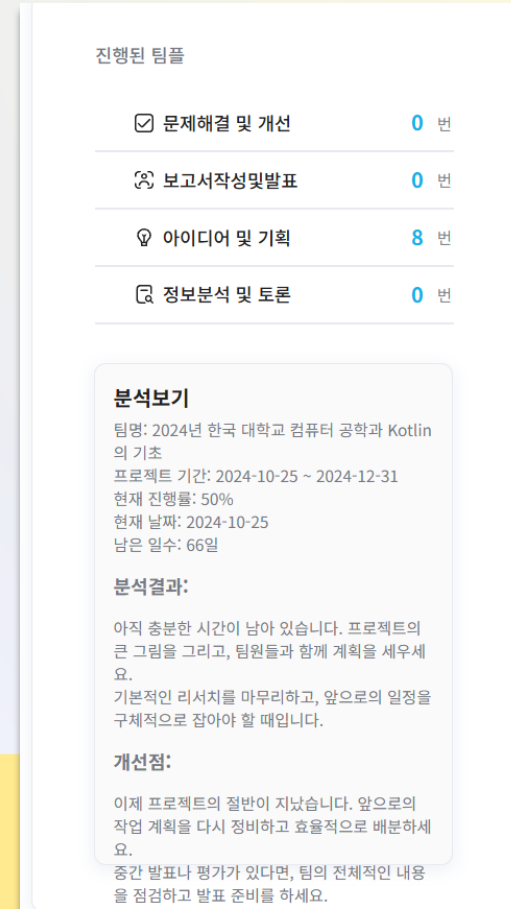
진행된 팀플

문제해결 및 개선 0 번

보고서작성및발표 0 번

아이디어 및 기획 8 번

정보분석 및 토론 0 번

분석보기

팀명: 2024년 한국 대학교 컴퓨터 공학과 Kotlin의 기초
프로젝트 기간: 2024-10-25 ~ 2024-12-31
현재 진행률: 50%
현재 날짜: 2024-10-25
남은 일수: 66일

분석결과:

아직 충분한 시간이 남아 있습니다. 프로젝트의 큰 그림을 그리고, 팀원들과 함께 계획을 세우세요.
기본적인 리서치를 마무리하고, 앞으로의 일정을 구체적으로 잡아야 할 때입니다.

개선점:

이제 프로젝트의 절반이 지났습니다. 앞으로의 작업 계획을 다시 정비하고 효율적으로 배분하세요.
중간 발표나 평가가 있다면, 팀의 전체적인 내용을 점검하고 발표 준비를 하세요.